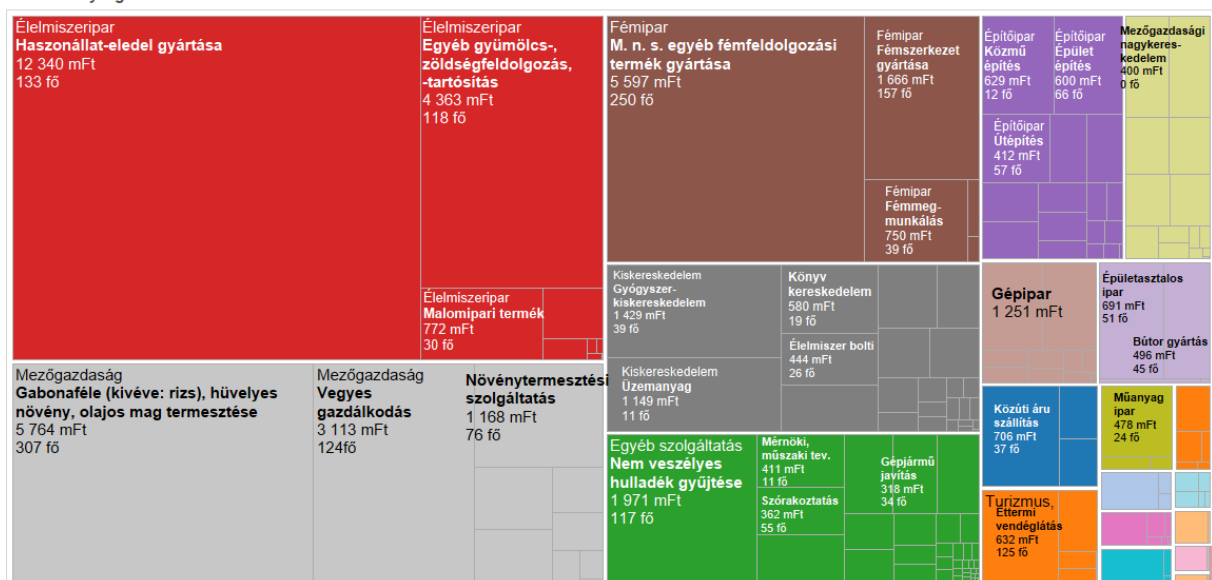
Élelmiszeripar
Haszonállat-eledel gyártása
12 340 mFt
133 fő

Élelmiszeripar
Egyéb gyümölcs-, zöldségfeldolgozás, -tartósítás
4 363 mFt
118 fő

Élelmiszeripar
Malomipari termék
772 mFt
30 fő

Mezőgazdaság
Gabonaféle (kivéve: rizs), hüvelyes növény, olajos mag termesztése
5 764 mFt
307 fő

Mezőgazdaság
Vegyes gazdálkodás
3 113 mFt
124fő

Növénytermesztési szolgáltatás
1 168 mFt
76 fő

Fémipar
M. n. s. egyéb fémfeldolgozási termék gyártása
5 597 mFt
250 fő

Fémipar
Fémszerkezet gyártása
1 666 mFt
157 fő

Fémipar
Fémmegmunkálás
750 mFt
39 fő

Kiskereskedelem
Gyógyszer-kiskereskedelem
1 429 mFt
39 fő

Könyv kereskedelem
580 mFt
19 fő

Élelmiszer bolti
444 mFt
26 fő

Kiskereskedelem
Üzemanyag
1 149 mFt
11 fő

Egyéb szolgáltatás
Nem veszélyes hulladék gyűjtése
1 971 mFt
117 fő

Mérnöki, műszaki tev.
411 mFt
11 fő

Gépjármű javítás
318 mFt
34 fő

Szórakoztatás
362 mFt
55 fő

Építőipar
Közmű építés
629 mFt
12 fő

Építőipar
Épület építés
600 mFt
66 fő

Mezőgazdasági nagykereskedelem
400 mFt
0 fő

Építőipar
Útépítés
412 mFt
57 fő

Gépipar
1 251 mFt

Épületasztalos ipar
691 mFt
51 fő

Bútor gyártás
496 mFt
45 fő

Közúti áru szállítás
706 mFt
37 fő

Műanyag ipar
478 mFt
24 fő

Turizmus,
Éttermi vendéglátás
632 mFt
125 fő